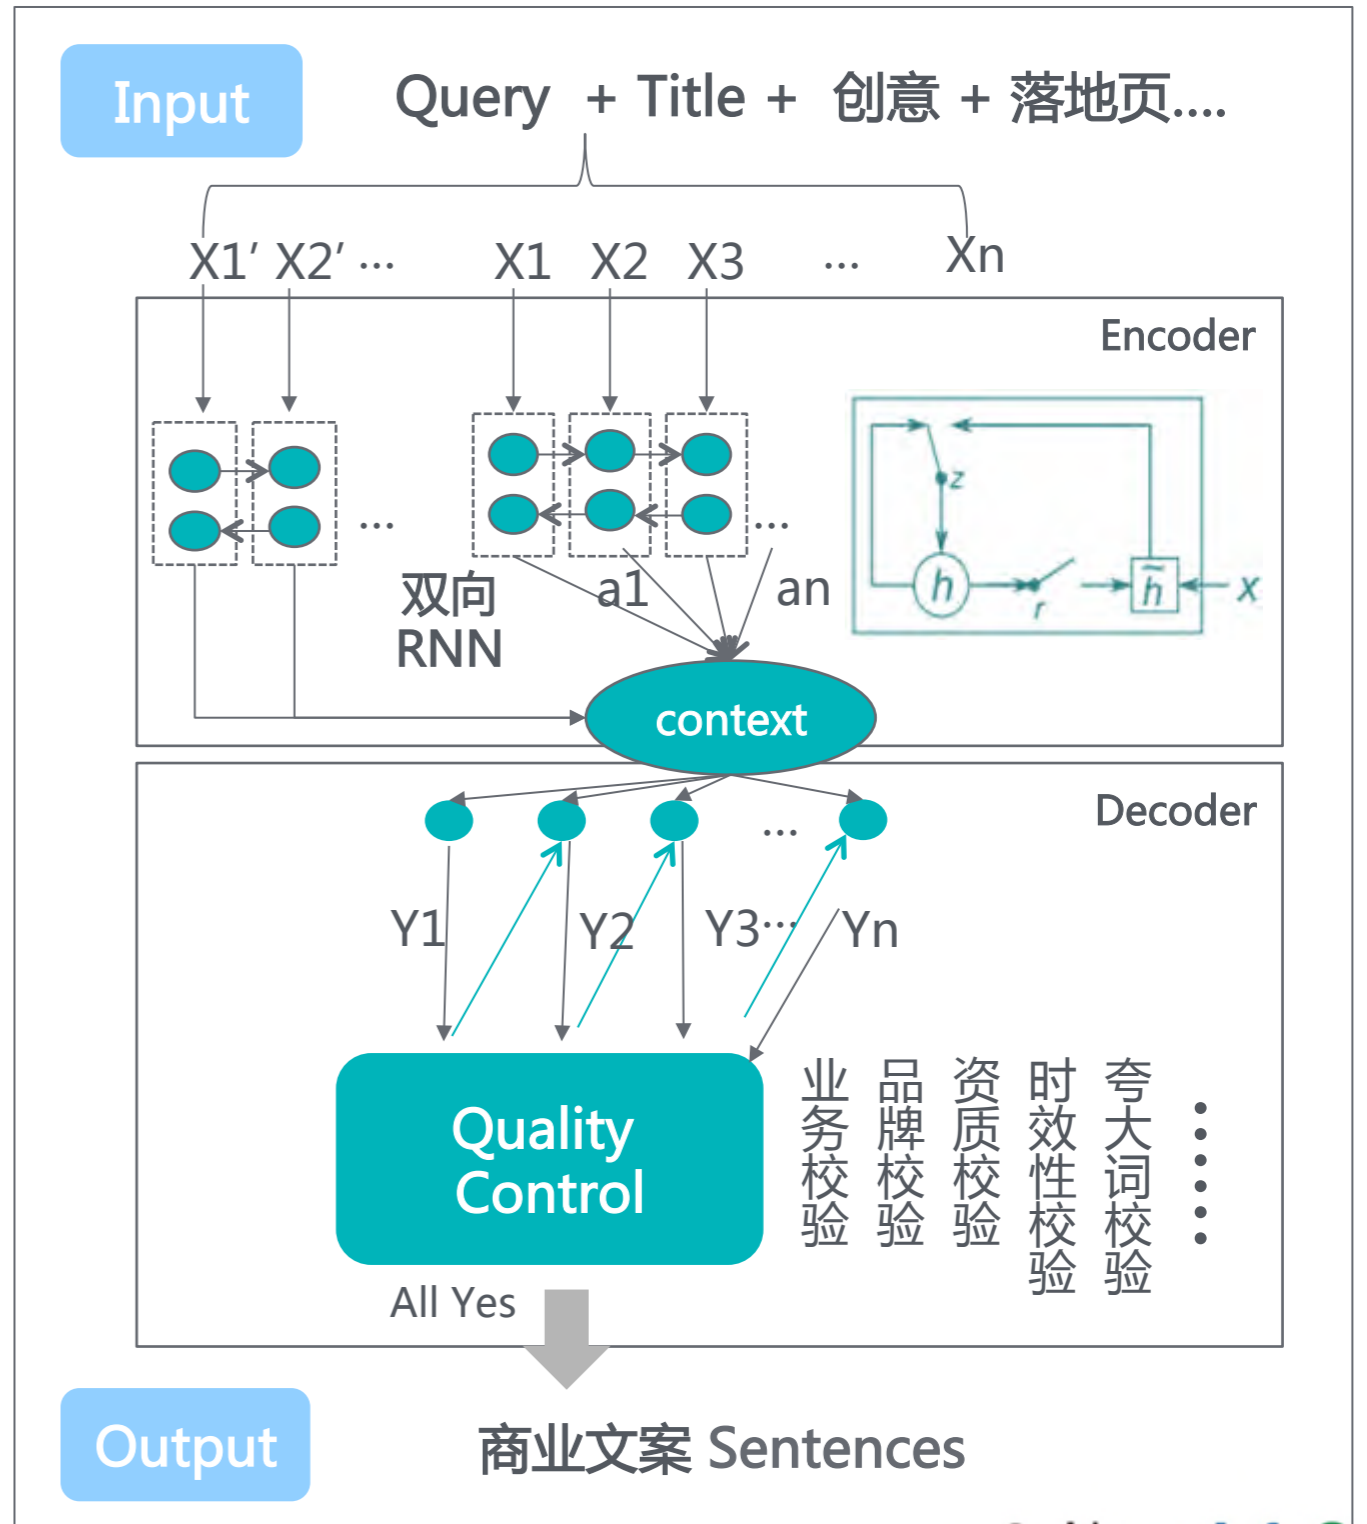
Input

Query + Title + 创意 + 落地页....

X1′ X2′ ... X1 X2 X3 ... Xn

Encoder

...

...

双向 RNN

a1

an

z

h

r

$\tilde{h}$

x

context

Decoder

...

Y1

Y2

Y3···

Yn

Quality Control

业务校验

品牌校验

资质校验

时效性校验

夸大词校验

······

All Yes

Output

商业文案 Sentences